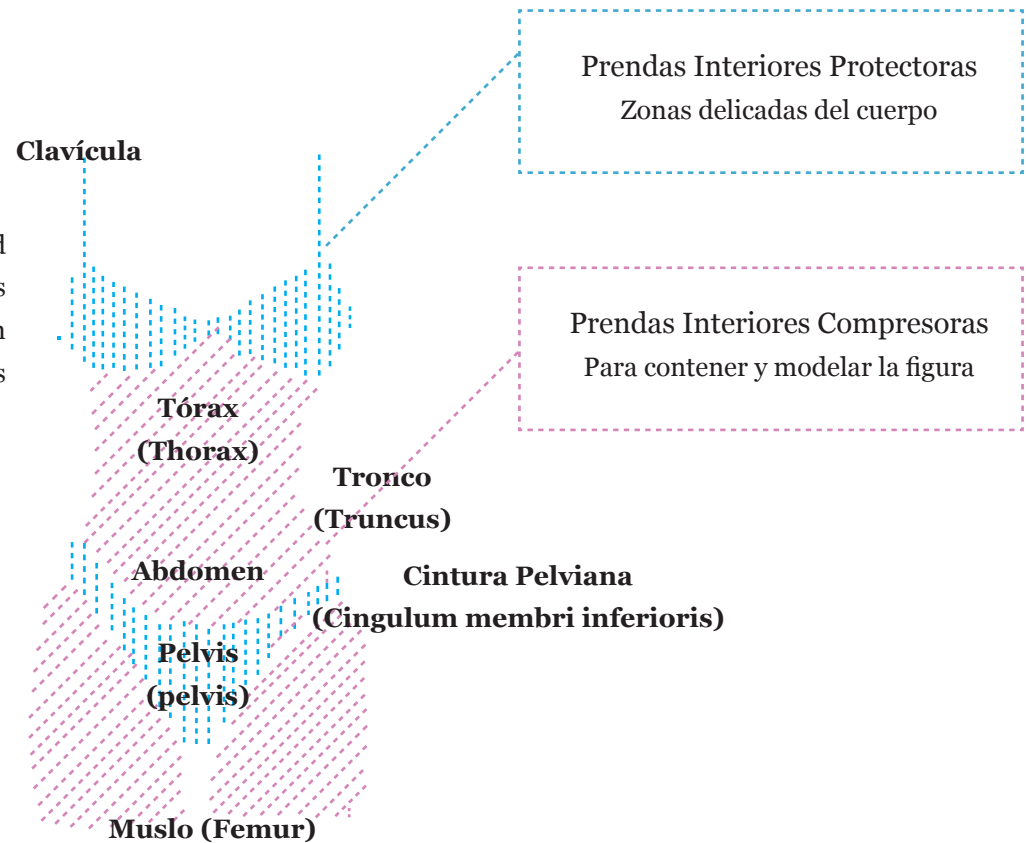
Prendas Interiores Protectoras
Zonas delicadas del cuerpo

Clavícula

d
s
n
s

Prendas Interiores Compresoras
Para contener y modelar la figura

Tórax
(Thorax)

Tronco
(Truncus)

Abdomen

Cintura Pelviana
(Cingulum membri inferioris)

Pelvis
(pelvis)

Muslo (Femur)